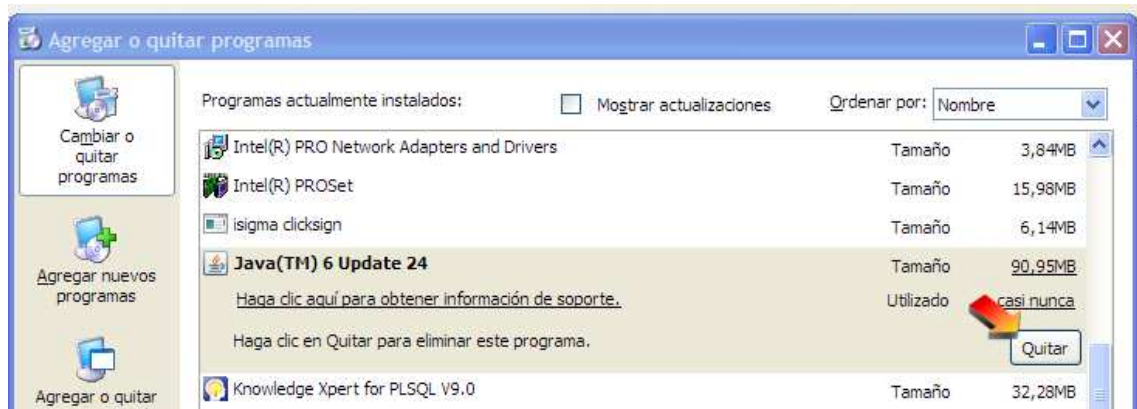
Agregar o quitar programas

Cambiar o quitar programas

Agregar nuevos programas

Agregar o quitar

Programas actualmente instalados:

Mostrar actualizaciones

Ordenar por: Nombre

| | | |
|---|---|---|
| Intel(R) PRO Network Adapters and Drivers | Tamaño | 3,84MB |
| Intel(R) PROSet | Tamaño | 15,98MB |
| isigma clicksign | Tamaño | 6,14MB |
| Java(TM) 6 Update 24 | Tamaño | 90,95MB |
| Haga clic aquí para obtener información de soporte. | Utilizado | casi nunca |
| Haga clic en Quitar para eliminar este programa. | | Quitar |
| Knowledge Xpert for PLSQL V9.0 | Tamaño | 32,28MB |